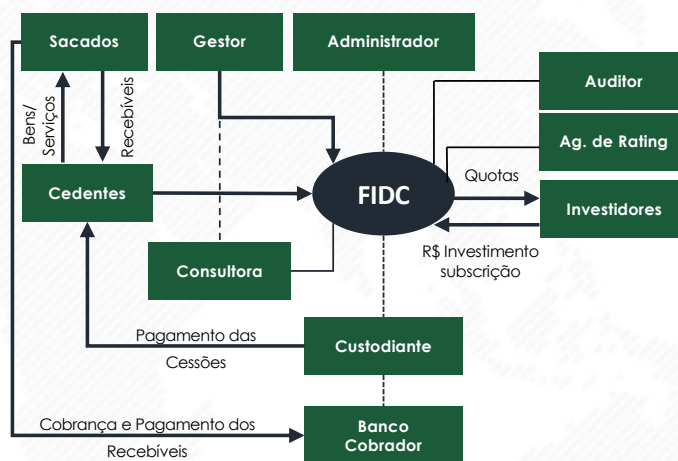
Sacados

Gestor

Administrador

Auditor

Ag. de Rating

Bens/ Serviços

Recebíveis

Cedentes

FIDC

Quotas

Investidores

R$ Investimento subscrição

Consultora

Pagamento das Cessões

Custodiante

Cobrança e Pagamento dos Recebíveis

Banco Cobrador